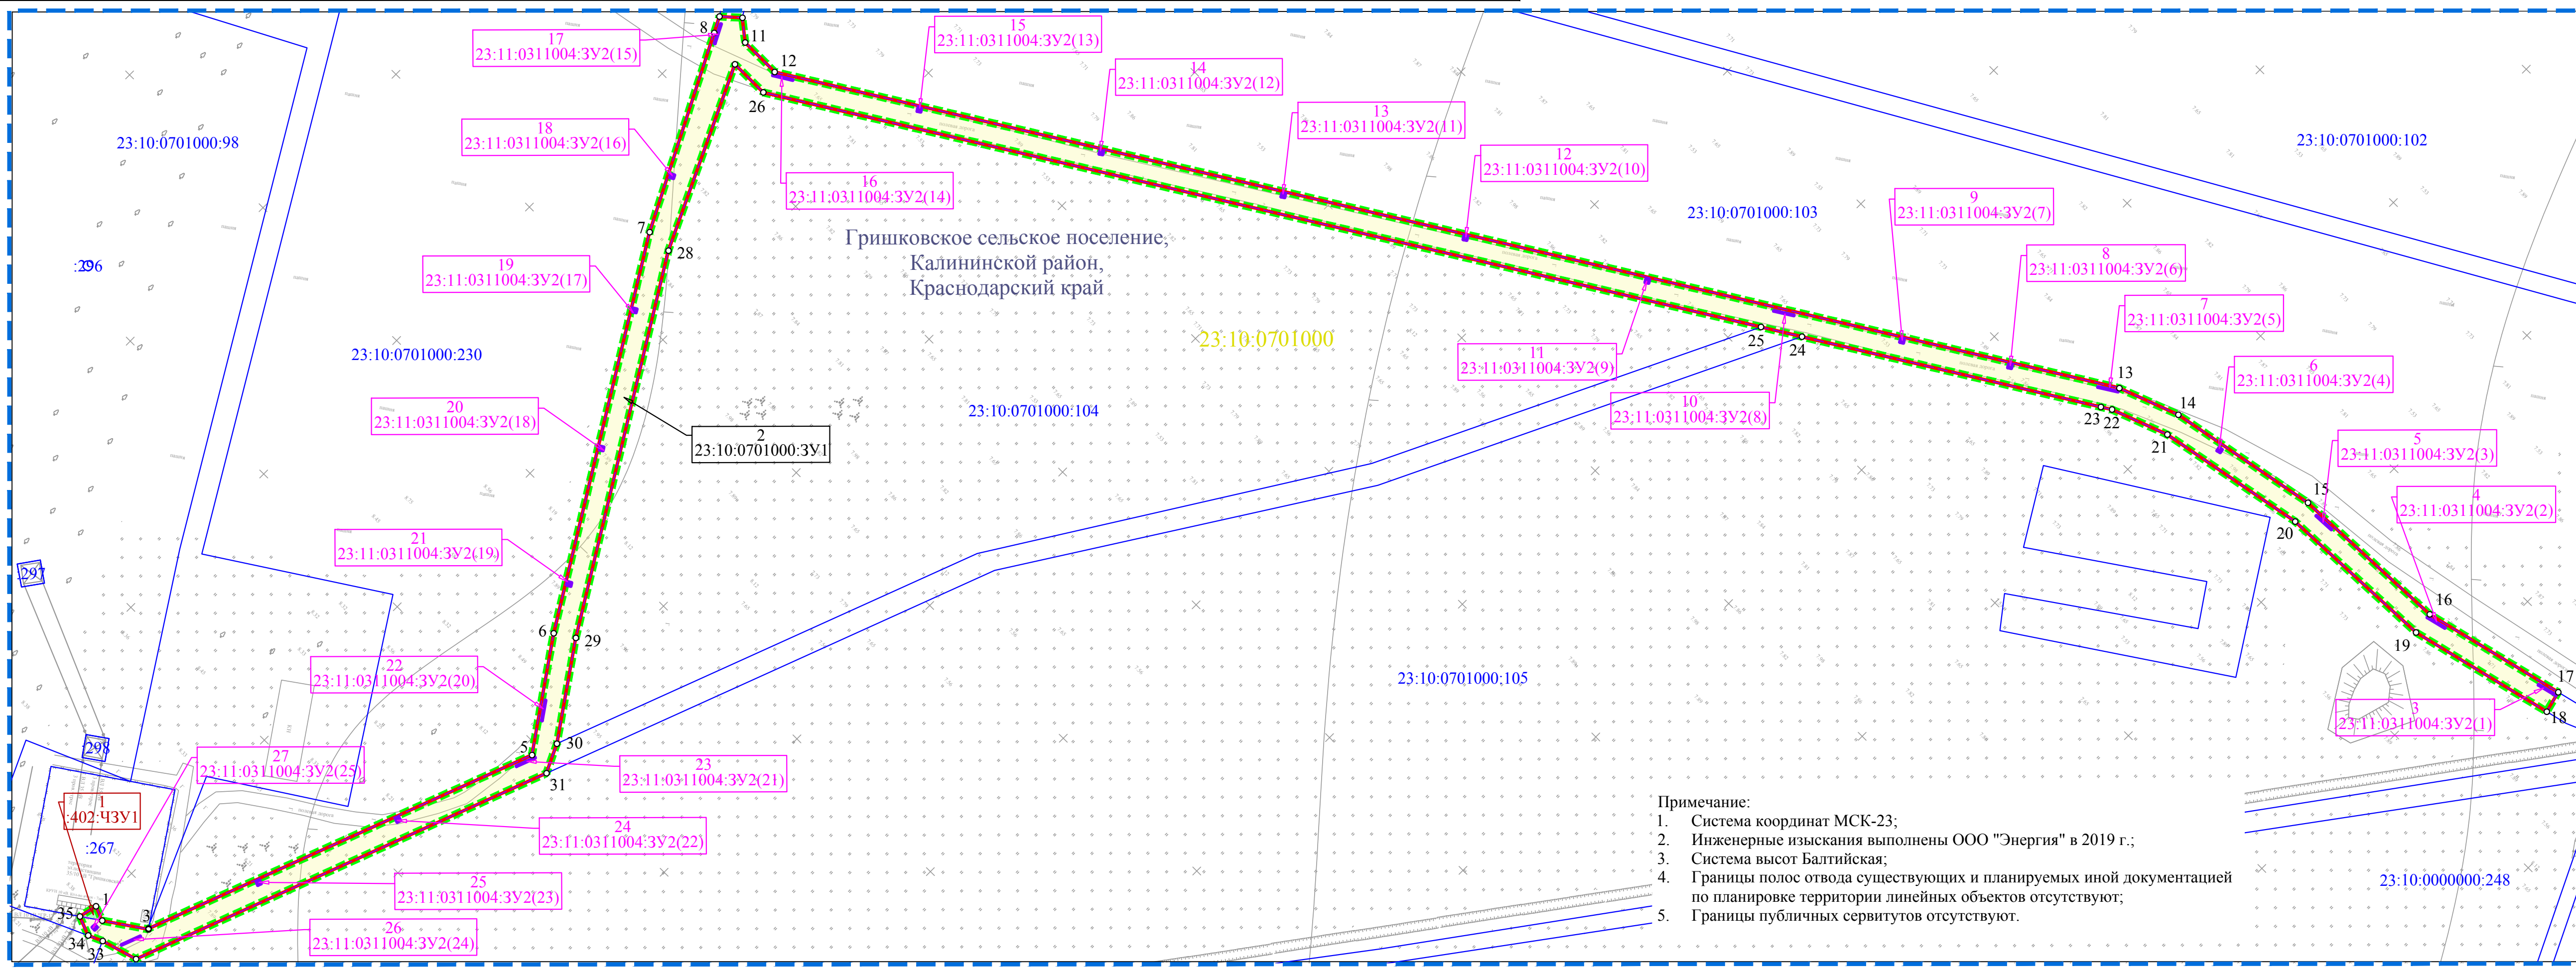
17
23:11:0311004:ЗУ2(15)

8
11
12
26

15
23:11:0311004:ЗУ2(13)

14
23:11:0311004:ЗУ2(12)

13
23:11:0311004:ЗУ2(11)

12
23:11:0311004:ЗУ2(10)

18
23:11:0311004:ЗУ2(16)

16
23:11:0311004:ЗУ2(14)

23:10:0701000:98

23:10:0701000:102

23:10:0701000:103

9
23:11:0311004:ЗУ2(7)

8
23:11:0311004:ЗУ2(6)

7
23:11:0311004:ЗУ2(5)

7
28

Гришковское сельское поселение,
Калининской район,
Краснодарский край

:296

19
23:11:0311004:ЗУ2(17)

23:10:0701000:230

23:10:0701000

11
23:11:0311004:ЗУ2(9)

25
24

13

6
23:11:0311004:ЗУ2(4)

14

10
23:11:0311004:ЗУ2(8)

23
22
21

23:10:0701000:104

20
23:11:0311004:ЗУ2(18)

2
23:10:0701000:ЗУ1

5
23:11:0311004:ЗУ2(3)

15

4
23:11:0311004:ЗУ2(2)

20

21
23:11:0311004:ЗУ2(19)

297

6
29

16
19

22
23:11:0311004:ЗУ2(20)

23:10:0701000:105

17
3
23:11:0311004:ЗУ2(1)
18

298

5
30

27
23:11:0311004:ЗУ2(25)

23
23:11:0311004:ЗУ2(21)

31

1
:402:ЧЗУ1

24
23:11:0311004:ЗУ2(22)

:267

Примечание:
1. Система координат МСК-23;
2. Инженерные изыскания выполнены ООО "Энергия" в 2019 г.;
3. Система высот Балтийская;
4. Границы полос отвода существующих и планируемых иной документацией по планировке территории линейных объектов отсутствуют;
5. Границы публичных сервитутов отсутствуют.

25
23:11:0311004:ЗУ2(23)

23:10:0000000:248

1
35
3
34
33

26
23:11:0311004:ЗУ2(24)